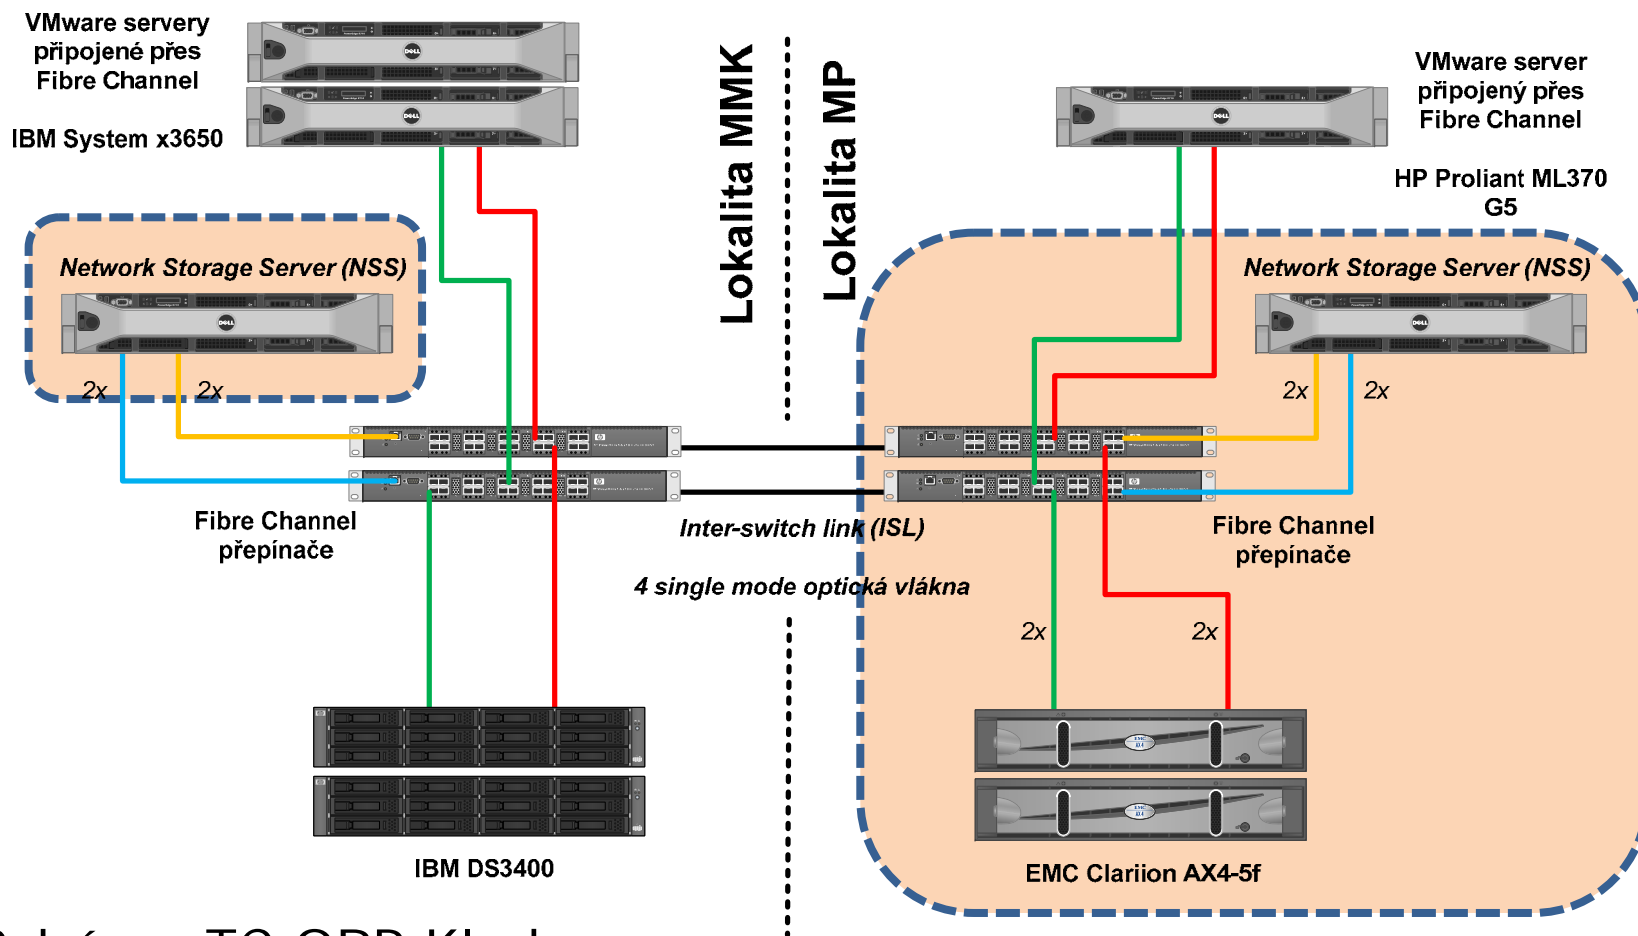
VMware servery připojené přes Fibre Channel

IBM System x3650

Lokalita MMK

Lokalita MP

VMware server připojený přes Fibre Channel

HP Proliant ML370 G5

Network Storage Server (NSS)

Network Storage Server (NSS)

2x

2x

2x

2x

Fibre Channel přepínače

Inter-switch link (ISL)

Fibre Channel přepínače

4 single mode optická vlákna

2x

2x

IBM DS3400

EMC Clariion AX4-5f

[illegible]